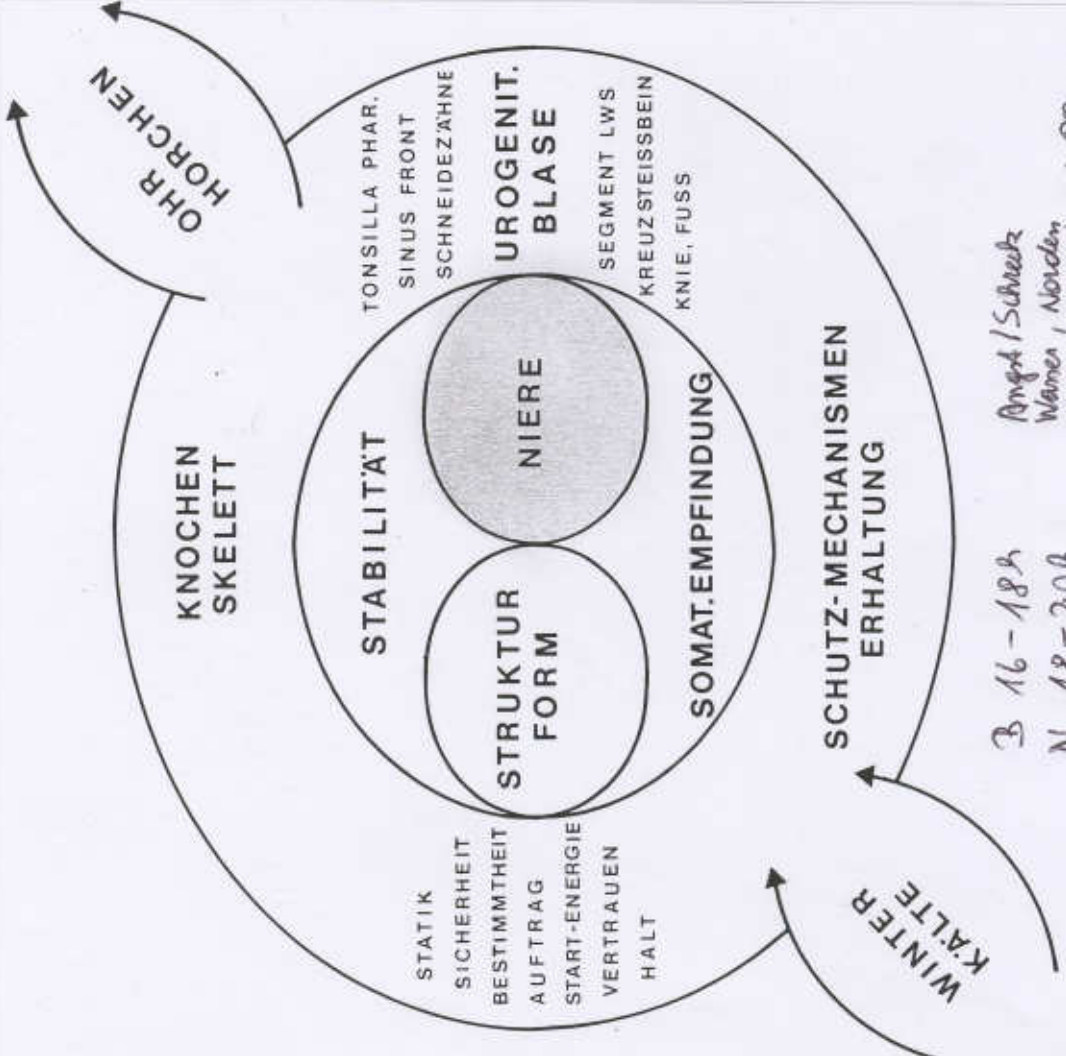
OHR
HORCHEN

TONSILLA PHAR.
SINUS FRONT
SCHNEIDEZÄHNE

UROGENIT.
BLASE

SEGMENT LWS
KREUZSTEISSBEIN
KNIE, FUSS

KNOCHEN
SKELETT

STABILITÄT

NIERE

STRUKTUR
FORM

SOMAT. EMPFINDUNG

SCHUTZ-MECHANISMEN
ERHALTUNG

STATIK
SICHERHEIT
BESTIMMTHEIT
AUFTRAG
START-ENERGIE
VERTRAUEN
HALT

WINTER
KÄLTE

B 16 – 18h
N 18 – 20h

Angst / Schreck
Wasser, Norden